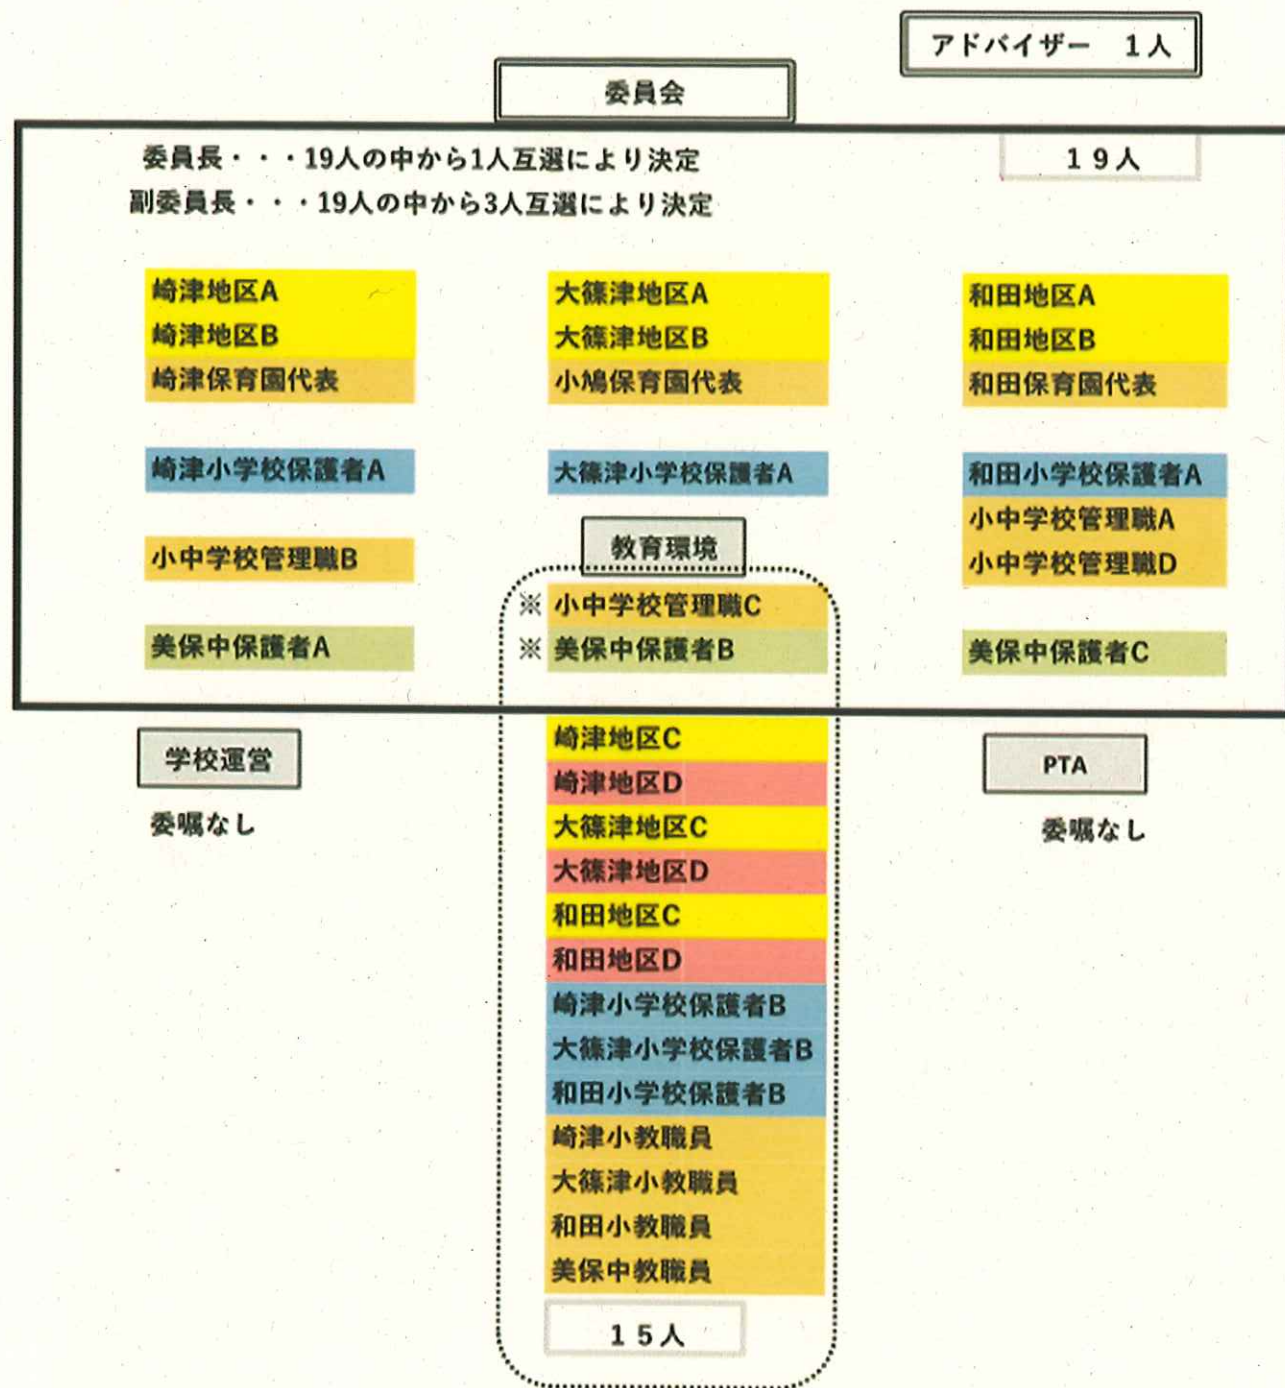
アドバイザー　1人

委員会

委員長・・・19人の中から1人互選により決定
副委員長・・・19人の中から3人互選により決定

19人

崎津地区A
崎津地区B
崎津保育園代表

崎津小学校保護者A

小中学校管理職B

美保中保護者A

大篠津地区A
大篠津地区B
小鳩保育園代表

大篠津小学校保護者A

和田地区A
和田地区B
和田保育園代表

和田小学校保護者A
小中学校管理職A
小中学校管理職D

美保中保護者C

教育環境

※ 小中学校管理職C
※ 美保中保護者B
崎津地区C
崎津地区D
大篠津地区C
大篠津地区D
和田地区C
和田地区D
崎津小学校保護者B
大篠津小学校保護者B
和田小学校保護者B
崎津小教職員
大篠津小教職員
和田小教職員
美保中教職員

15人

学校運営

委嘱なし

PTA

委嘱なし